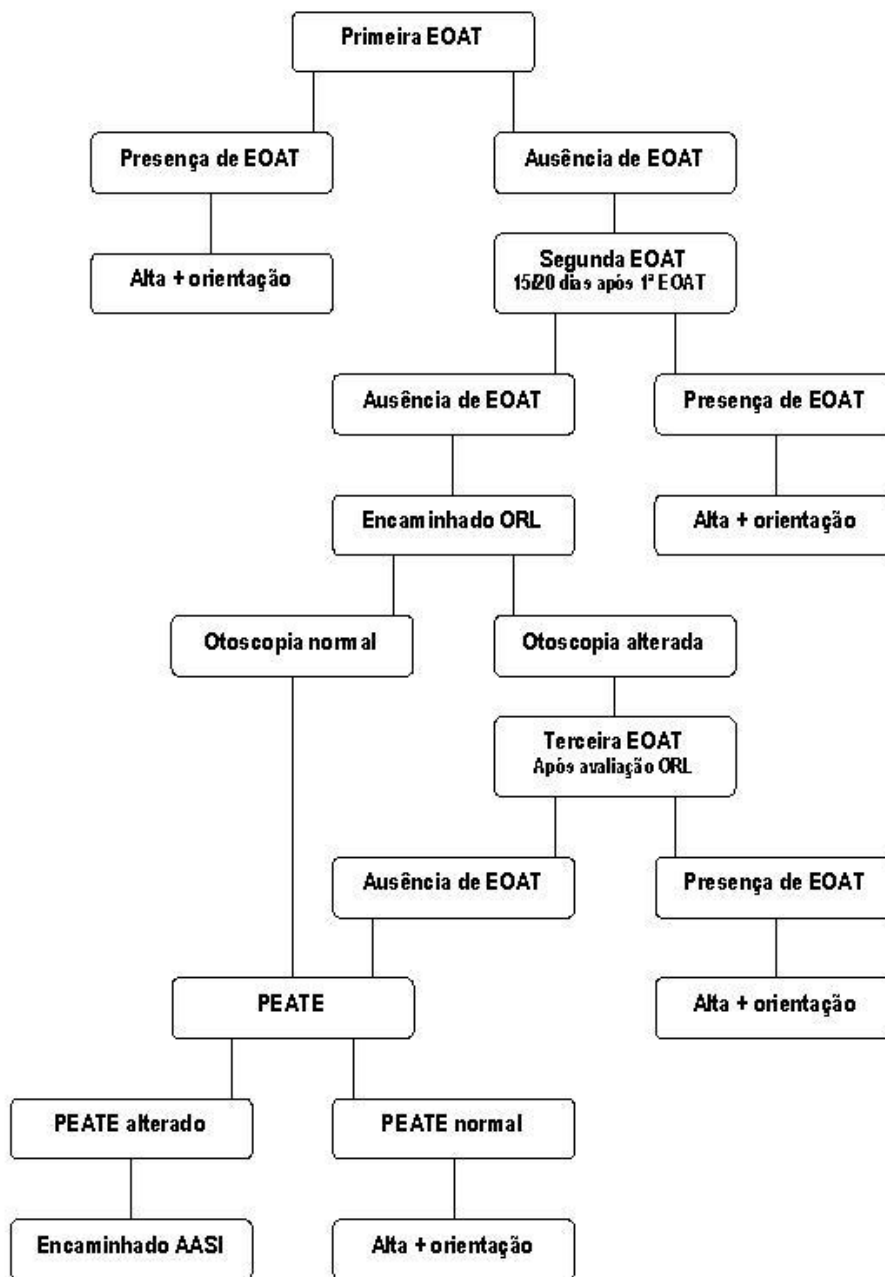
Primeira EOAT

Presença de EOAT

Ausência de EOAT

Alta + orientação

Segunda EOAT
15/20 dias após 1ª EOAT

Ausência de EOAT

Presença de EOAT

Encaminhado ORL

Alta + orientação

Otoscopia normal

Otoscopia alterada

Terceira EOAT
Após avaliação ORL

Ausência de EOAT

Presença de EOAT

PEATE

Alta + orientação

PEATE alterado

PEATE normal

Encaminhado AASI

Alta + orientação